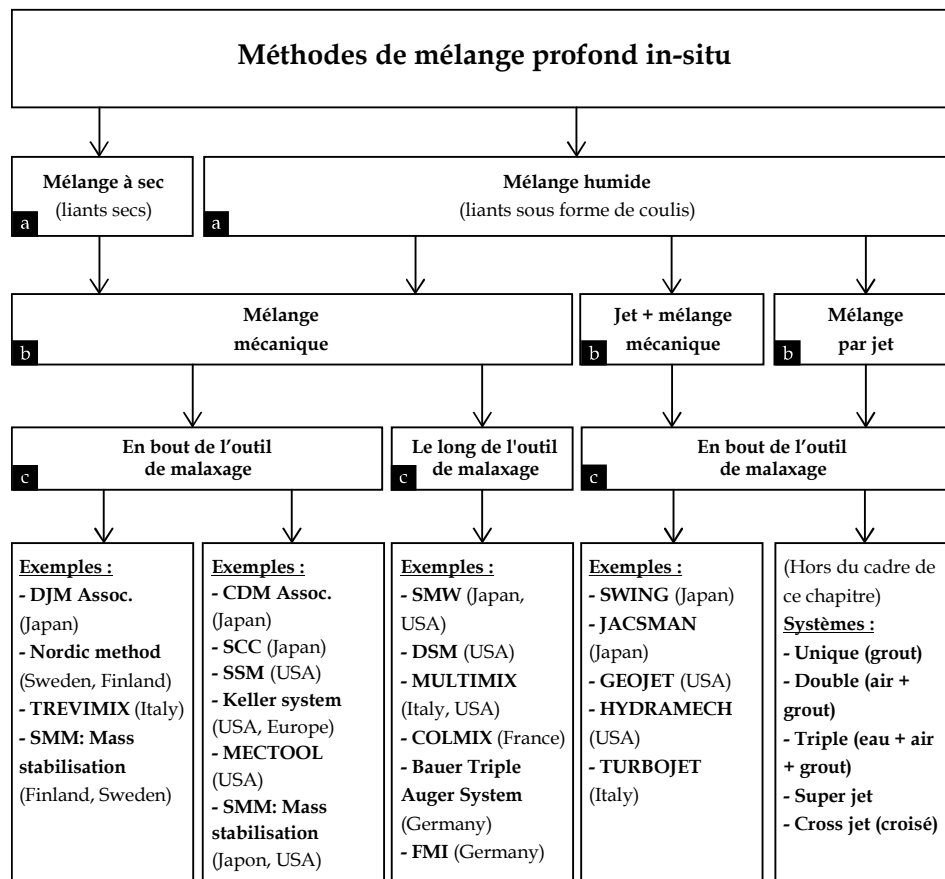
Méthodes de mélange profond in-situ

Mélange à sec
(liants secs)
a

Mélange humide
(liants sous forme de coulis)
a

Mélange mécanique
b

Jet + mélange mécanique
b

Mélange par jet
b

En bout de l'outil de malaxage
c

Le long de l'outil de malaxage
c

En bout de l'outil de malaxage
c

Exemples :
- DJM Assoc. (Japan)
- Nordic method (Sweden, Finland)
- TREVIMIX (Italy)
- SMM: Mass stabilisation (Finland, Sweden)

Exemples :
- CDM Assoc. (Japan)
- SCC (Japan)
- SSM (USA)
- Keller system (USA, Europe)
- MECTOOL (USA)
- SMM: Mass stabilisation (Japon, USA)

Exemples :
- SMW (Japan, USA)
- DSM (USA)
- MULTIMIX (Italy, USA)
- COLMIX (France)
- Bauer Triple Auger System (Germany)
- FMI (Germany)

Exemples :
- SWING (Japan)
- JACSMAN (Japan)
- GEOJET (USA)
- HYDRAMECH (USA)
- TURBOJET (Italy)

(Hors du cadre de ce chapitre)
Systèmes :
- Unique (grout)
- Double (air + grout)
- Triple (eau + air + grout)
- Super jet
- Cross jet (croisé)